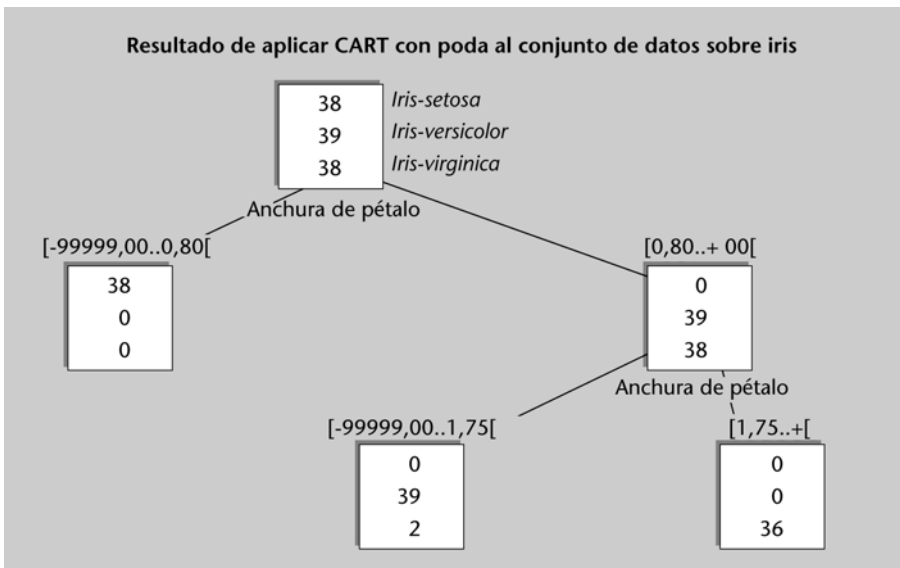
Resultado de aplicar CART con poda al conjunto de datos sobre iris

38 Iris-setosa
39 Iris-versicolor
38 Iris-virginica

Anchura de pétalo

[-99999,00..0,80[

38
0
0

[0,80..+ 00[

0
39
38

Anchura de pétalo

[-99999,00..1,75[

0
39
2

[1,75..+[

0
0
36